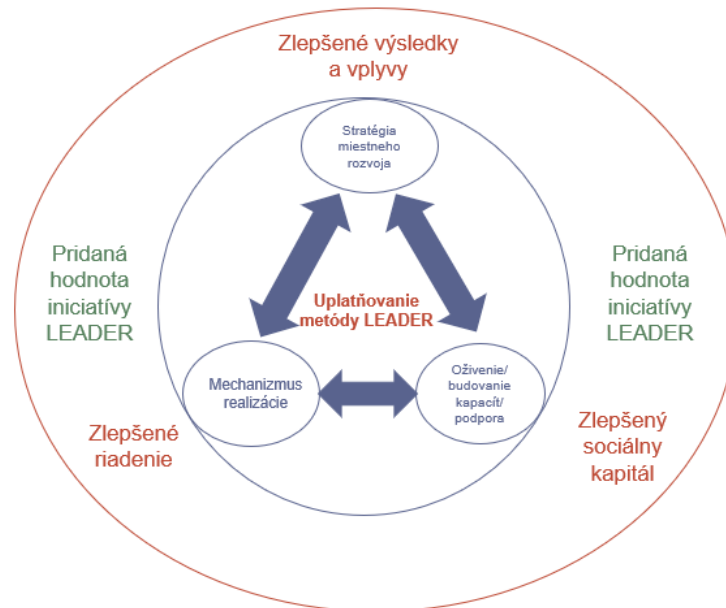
Zlepšené výsledky a vplyvy

Stratégia miestneho rozvoja

Pridaná hodnota iniciatívy LEADER

Uplatňovanie metódy LEADER

Pridaná hodnota iniciatívy LEADER

Mechanizmus realizácie

Oživenie/ budovanie kapacít/ podpora

Zlepšené riadenie

Zlepšený sociálny kapitál